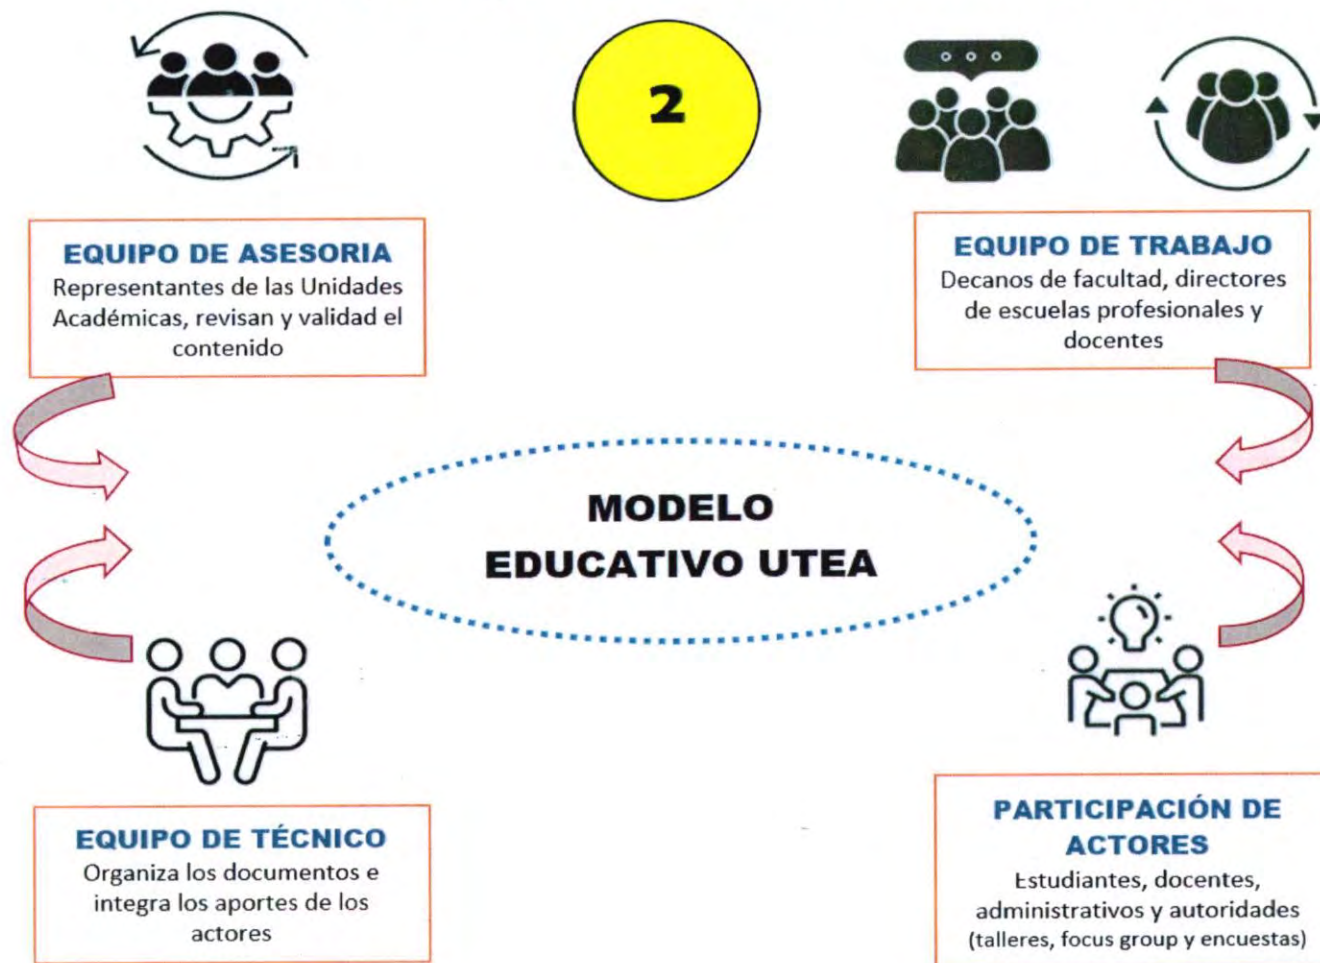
2

EQUIPO DE ASESORIA
Representantes de las Unidades Académicas, revisan y validad el contenido

EQUIPO DE TRABAJO
Decanos de facultad, directores de escuelas profesionales y docentes

MODELO
EDUCATIVO UTEA

EQUIPO DE TÉCNICO
Organiza los documentos e integra los aportes de los actores

PARTICIPACIÓN DE ACTORES
Estudiantes, docentes, administrativos y autoridades (talleres, focus group y encuestas)